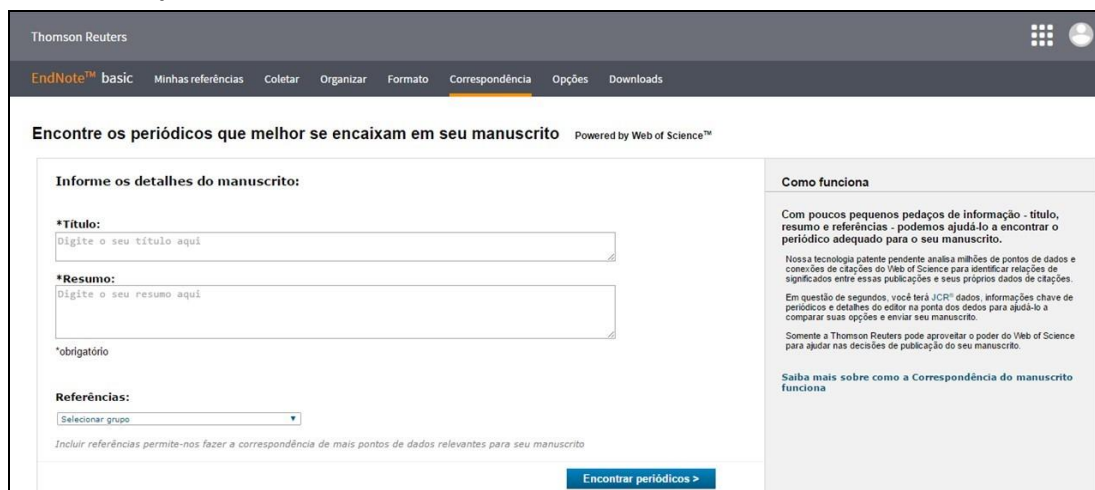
Thomson Reuters

EndNote™ basic Minhas referências Coletar Organizar Formato Correspondência Opções Downloads

Encontre os periódicos que melhor se encaixam em seu manuscrito Powered by Web of Science™

Informe os detalhes do manuscrito:

*Título:
Digite o seu título aqui

*Resumo:
Digite o seu resumo aqui

*obrigatório

Referências:
Selecionar grupo

Incluir referências permite-nos fazer a correspondência de mais pontos de dados relevantes para seu manuscrito

Encontrar periódicos >

Como funciona

Com poucos pequenos pedaços de informação - título, resumo e referências - podemos ajudá-lo a encontrar o periódico adequado para o seu manuscrito.

Nossa tecnologia patente pendente analisa milhões de pontos de dados e conexões de citações do Web of Science para identificar relações de significados entre essas publicações e seus próprios dados de citações.

Em questão de segundos, você terá JCR® dados, informações chave de periódicos e detalhes do editor na ponta dos dedos para ajudá-lo a comparar suas opções e enviar seu manuscrito.

Somente a Thomson Reuters pode aproveitar o poder do Web of Science para ajudar nas decisões de publicação do seu manuscrito.

Saiba mais sobre como a Correspondência do manuscrito funciona